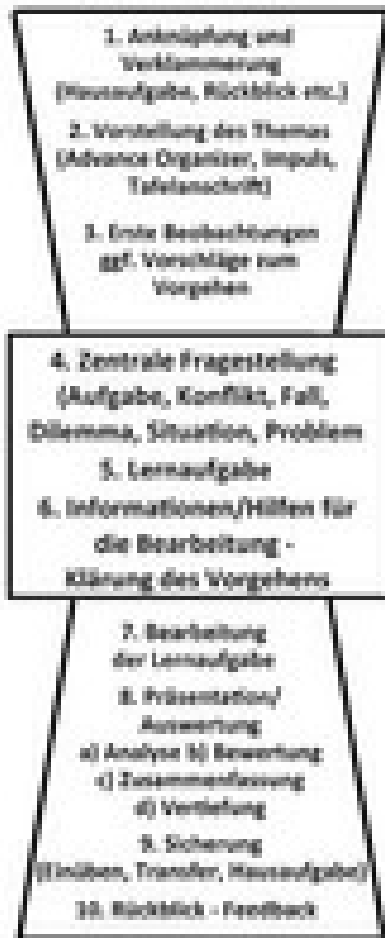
1. Anknüpfung und Verklammerung (Hausaufgabe, Rückblick etc.)

2. Vorstellung des Themas (Advance Organizer, Impuls, Tafelanschrift)

3. Erste Beobachtungen ggf. Vorschläge zum Vorgehen

4. Zentrale Fragestellung (Aufgabe, Konflikt, Fall, Dilemma, Situation, Problem

5. Lernaufgabe

6. Informationen/Hilfen für die Bearbeitung - Klärung des Vorgehens

7. Bearbeitung der Lernaufgabe

8. Präsentation/ Auswertung
a) Analyse b) Bewertung
c) Zusammenfassung
d) Vertiefung

9. Sicherung (Einüben, Transfer, Hausaufgabe)

10. Rückblick - Feedback